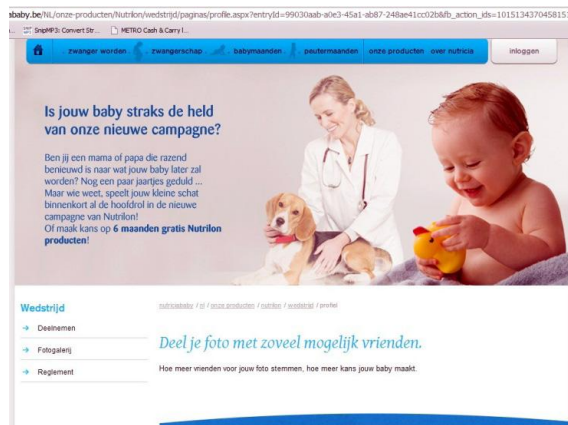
ababy.be/NL/onze-producten/Nutrilon/wedstrijd/paginas/profile.aspx?entryId=99030aab-a0e3-45a1-ab87-248ae41cc02b&fb_action_ids=101513437045815

SnipMP3: Convert Str... METRO Cash & Carry I...

zwanger worden zwangerschap babymaanden peutermaanden onze producten over nutricia inloggen

Is jouw baby straks de held van onze nieuwe campagne?

Ben jij een mama of papa die razend benieuwd is naar wat jouw baby later zal worden? Nog een paar jaartjes geduld ... Maar wie weet, speelt jouw kleine schat binnenkort al de hoofdrol in de nieuwe campagne van Nutrilon! Of maak kans op 6 maanden gratis Nutrilon producten!

Wedstrijd

Deelnemen

Fotogalerij

Reglement

nutriciababy / nl / onze producten / nutrilon / wedstrijd / profiel

Deel je foto met zoveel mogelijk vrienden.

Hoe meer vrienden voor jouw foto stemmen, hoe meer kans jouw baby maakt.